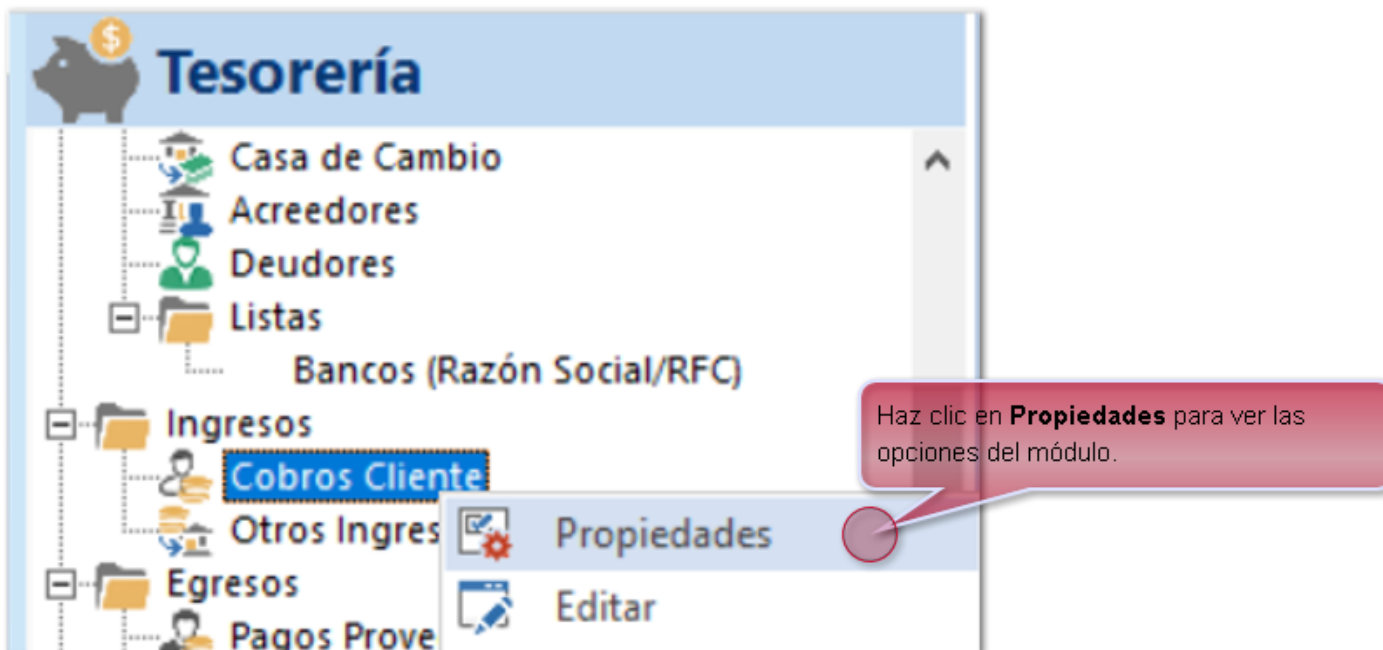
Tesorería

Casa de Cambio
Acreedores
Deudores
Listas
Bancos (Razón Social/RFC)
Ingresos
Cobros Cliente
Otros Ingres
Egresos
Pagos Prove

Haz clic en **Propiedades** para ver las opciones del módulo.

Propiedades
Editar